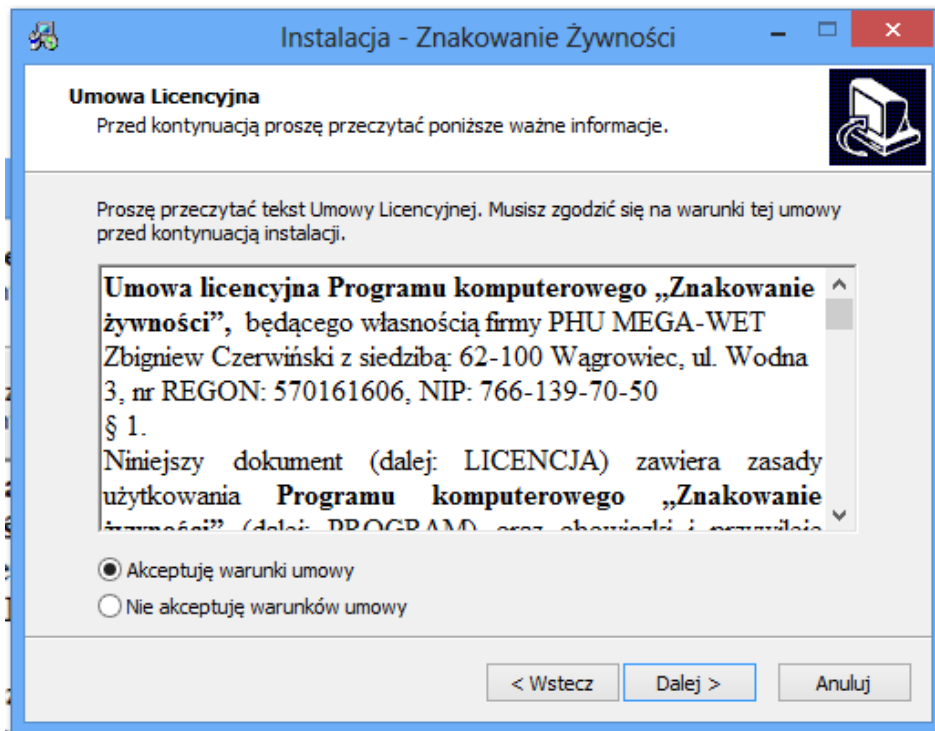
Instalacja - Znakowanie Żywności

Umowa Licencyjna
Przed kontynuacją proszę przeczytać poniższe ważne informacje.

Proszę przeczytać tekst Umowy Licencyjnej. Musisz zgodzić się na warunki tej umowy przed kontynuacją instalacji.

Umowa licencyjna Programu komputerowego „Znakowanie żywności", będącego własnością firmy PHU MEGA-WET Zbigniew Czerwiński z siedzibą: 62-100 Wągrowiec, ul. Wodna 3, nr REGON: 570161606, NIP: 766-139-70-50
§ 1.
Niniejszy dokument (dalej: LICENCJA) zawiera zasady użytkowania Programu komputerowego „Znakowanie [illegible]

Akceptuję warunki umowy
Nie akceptuję warunków umowy

< Wstecz
Dalej >
Anuluj